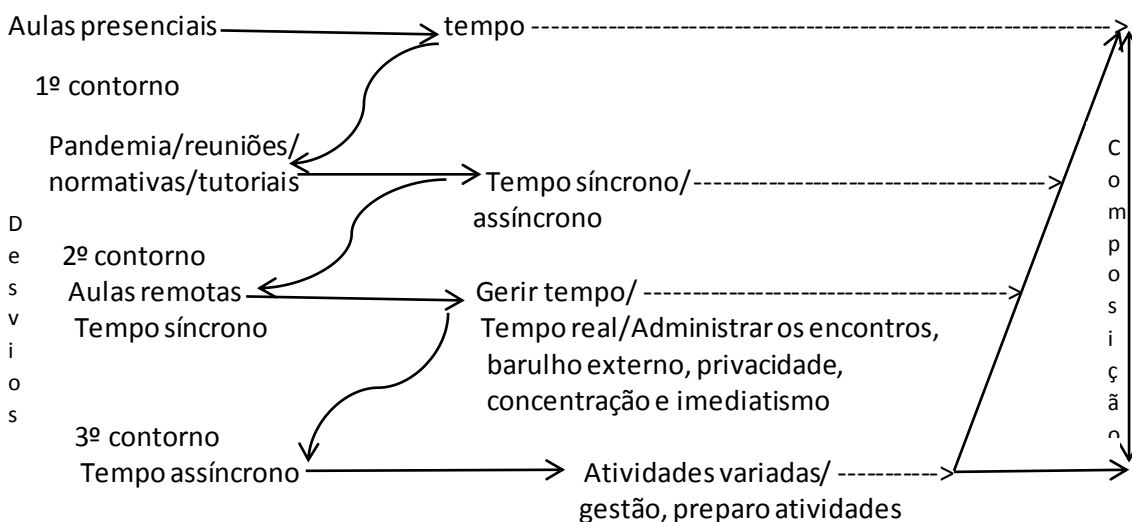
Aulas presenciais → tempo

1º contorno

Pandemia/reuniões/ normativas/tutoriais → Tempo síncrono/ assíncrono

D e s v i o s

2º contorno
Aulas remotas
Tempo síncrono → Gerir tempo/ Tempo real/Administrar os encontros, barulho externo, privacidade, concentração e imediatismo

3º contorno
Tempo assíncrono → Atividades variadas/ gestão, preparo atividades

C o m p o s i ç ã o